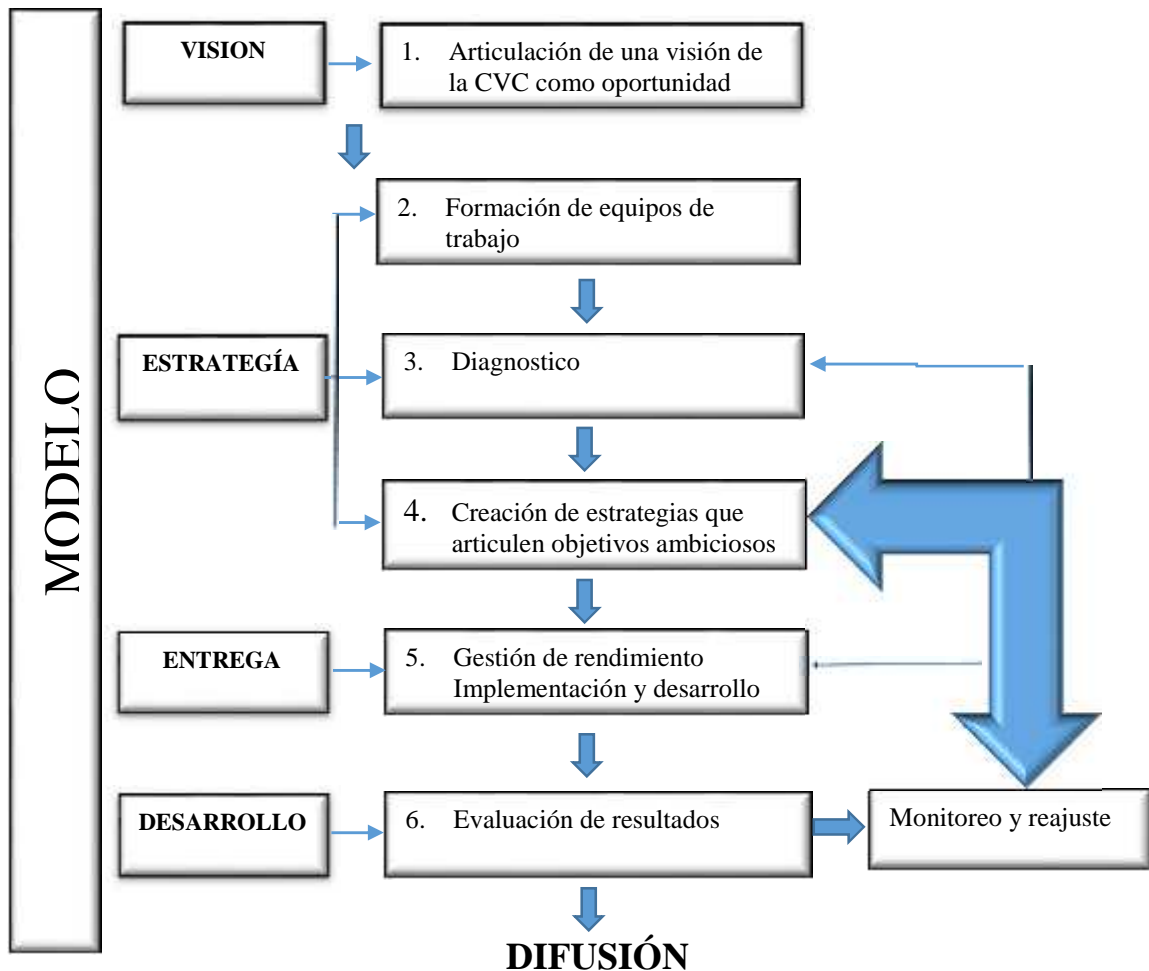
MODELO

VISION

1. Articulación de una visión de la CVC como oportunidad

ESTRATEGÍA

2. Formación de equipos de trabajo

3. Diagnostico

4. Creación de estrategias que articulen objetivos ambiciosos

ENTREGA

5. Gestión de rendimiento Implementación y desarrollo

DESARROLLO

6. Evaluación de resultados

Monitoreo y reajuste

DIFUSIÓN